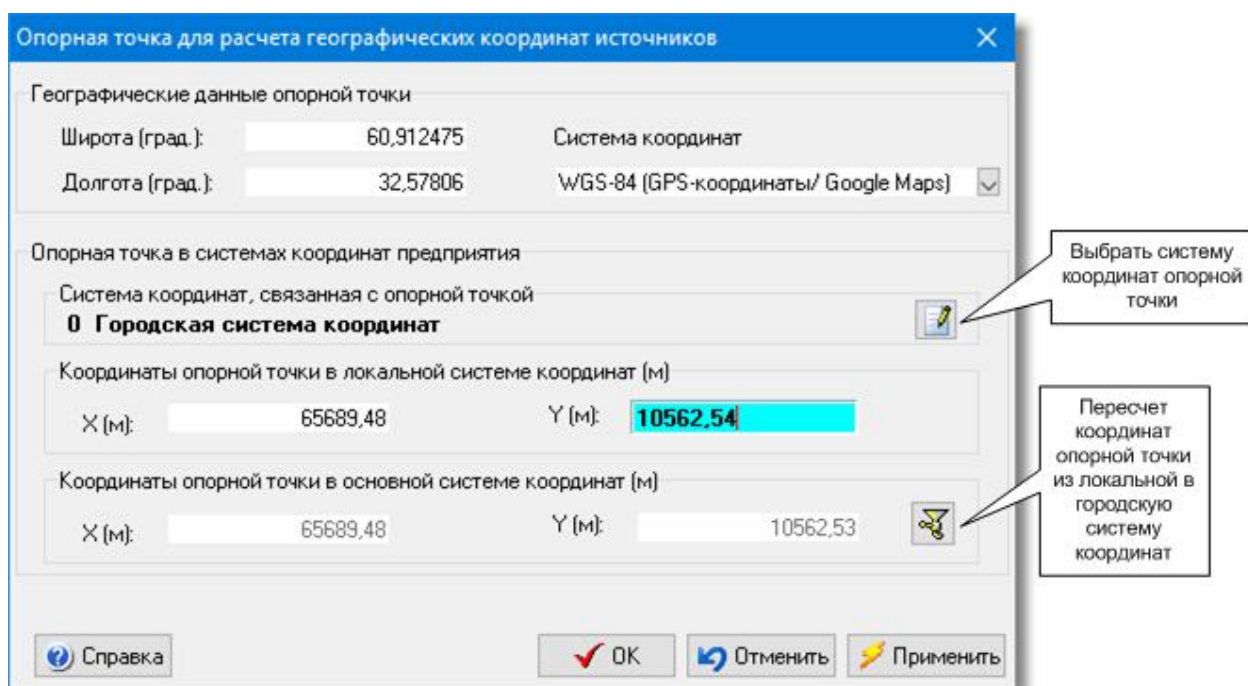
Опорная точка для расчета географических координат источников

Географические данные опорной точки

Широта (град.): 60,912475

Долгота (град.): 32,57806

Система координат

WGS-84 (GPS-координаты/ Google Maps)

Опорная точка в системах координат предприятия

Система координат, связанная с опорной точкой

0 Городская система координат

Выбрать систему координат опорной точки

Координаты опорной точки в локальной системе координат (м)

X (м): 65689,48

Y (м): 10562,54

Пересчет координат опорной точки из локальной в городскую систему координат

Координаты опорной точки в основной системе координат (м)

X (м): 65689,48

Y (м): 10562,53

Справка

OK

Отменить

Применить